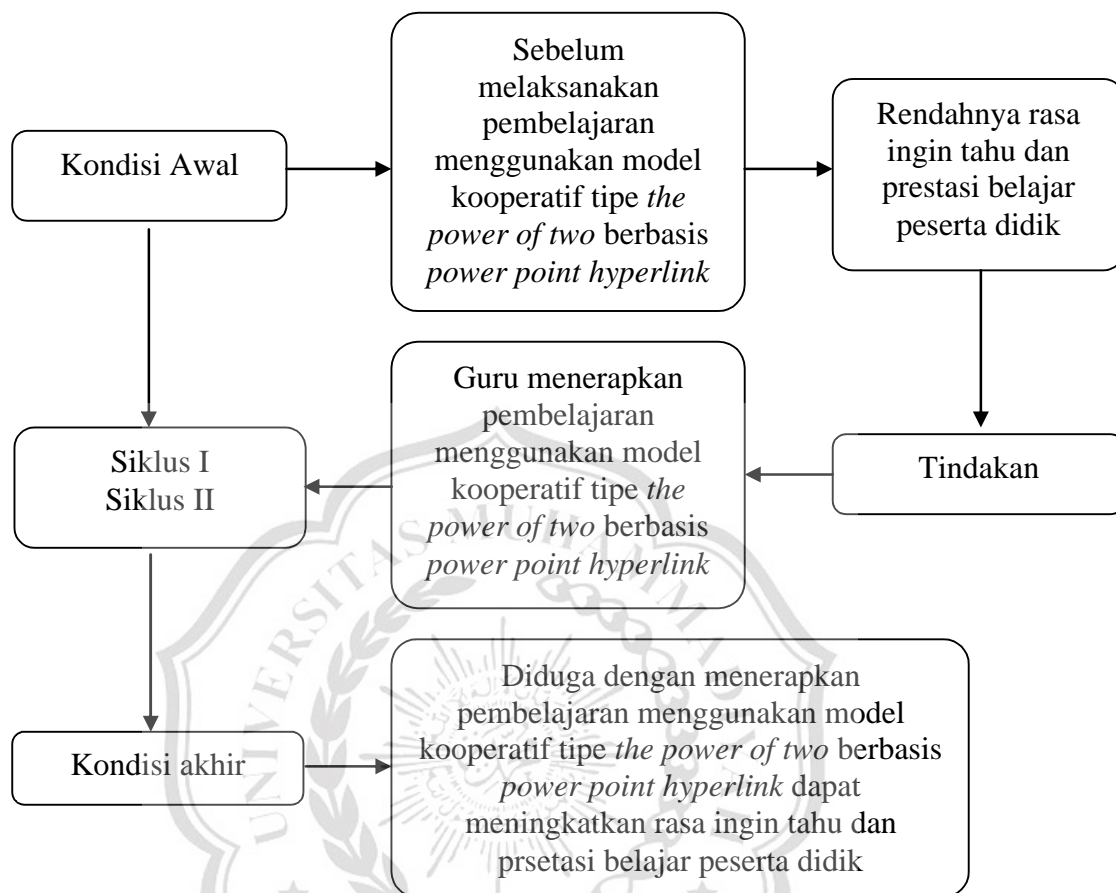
Kondisi Awal

Sebelum melaksanakan pembelajaran menggunakan model kooperatif tipe *the power of two* berbasis *power point hyperlink*

Rendahnya rasa ingin tahu dan prestasi belajar peserta didik

Tindakan

Guru menerapkan pembelajaran menggunakan model kooperatif tipe *the power of two* berbasis *power point hyperlink*

Siklus I
Siklus II

Kondisi akhir

Diduga dengan menerapkan pembelajaran menggunakan model kooperatif tipe *the power of two* berbasis *power point hyperlink* dapat meningkatkan rasa ingin tahu dan prsetasi belajar peserta didik